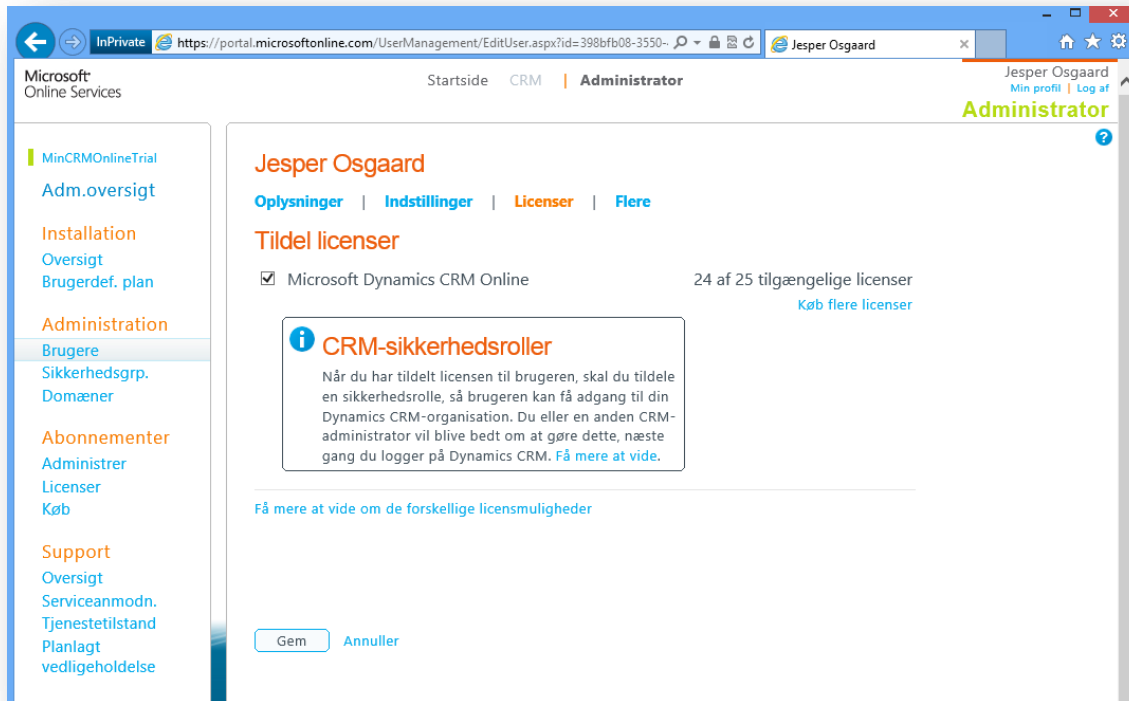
InPrivate https://portal.microsoftonline.com/UserManagement/EditUser.aspx?id=398bfb08-3550-

Jesper Osgaard

Microsoft Online Services

Startside | CRM | Administrator

Jesper Osgaard
Min profil | Log af
Administrator

MinCRMOnlineTrial
Adm.oversigt

Installation
Oversigt
Brugerdef. plan

Administration
Brugere
Sikkerhedsgrp.
Domæner

Abonnementer
Administrer
Licenser
Køb

Support
Oversigt
Serviceanmodn.
Tjenestetilstand
Planlagt vedligeholdelse

Jesper Osgaard

Oplysninger | Indstillinger | Licenser | Flere

Tildel licenser

Microsoft Dynamics CRM Online

24 af 25 tilgængelige licenser
Køb flere licenser

CRM-sikkerhedsroller

Når du har tildelt licensen til brugeren, skal du tildele en sikkerhedsrolle, så brugeren kan få adgang til din Dynamics CRM-organisation. Du eller en anden CRM-administrator vil blive bedt om at gøre dette, næste gang du logger på Dynamics CRM. Få mere at vide.

Få mere at vide om de forskellige licensmuligheder

Gem Annuller